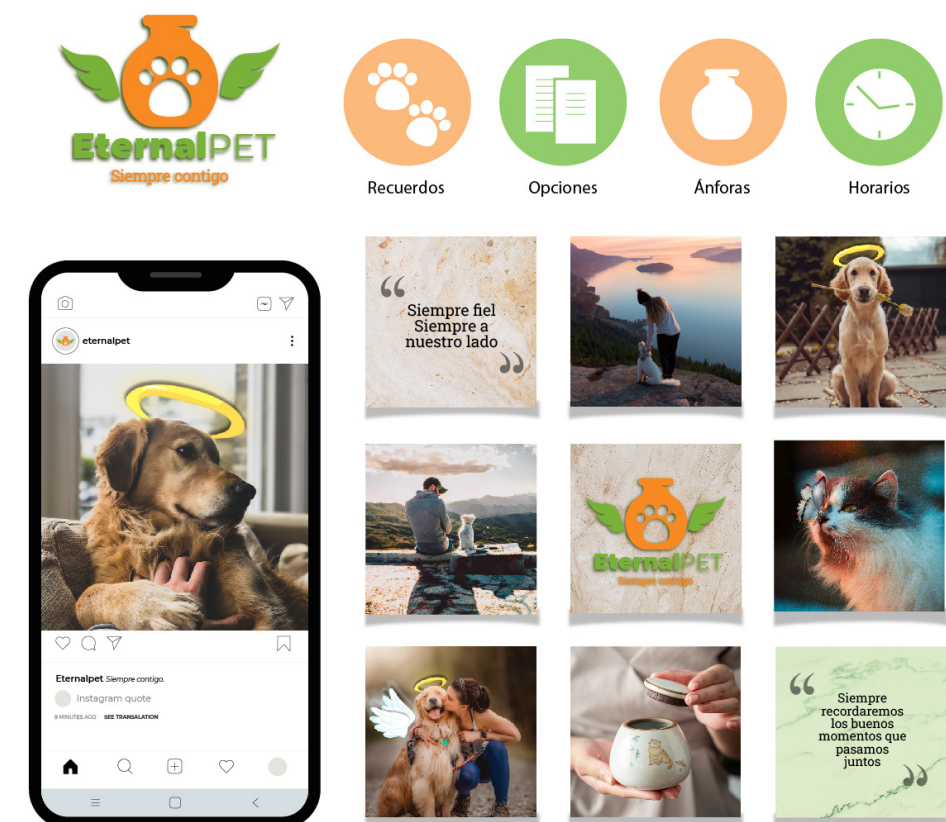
EternalPET
Siempre contigo

Recuerdos

Opciones

Ánforas

Horarios

eternalpet

Eternalpet Siempre contigo.

Instagram quote

9 MINUTES AGO SEE TRANSLATION

"Siempre fiel Siempre a nuestro lado"

EternalPET
Siempre contigo

"Siempre recordaremos los buenos momentos que pasamos juntos"